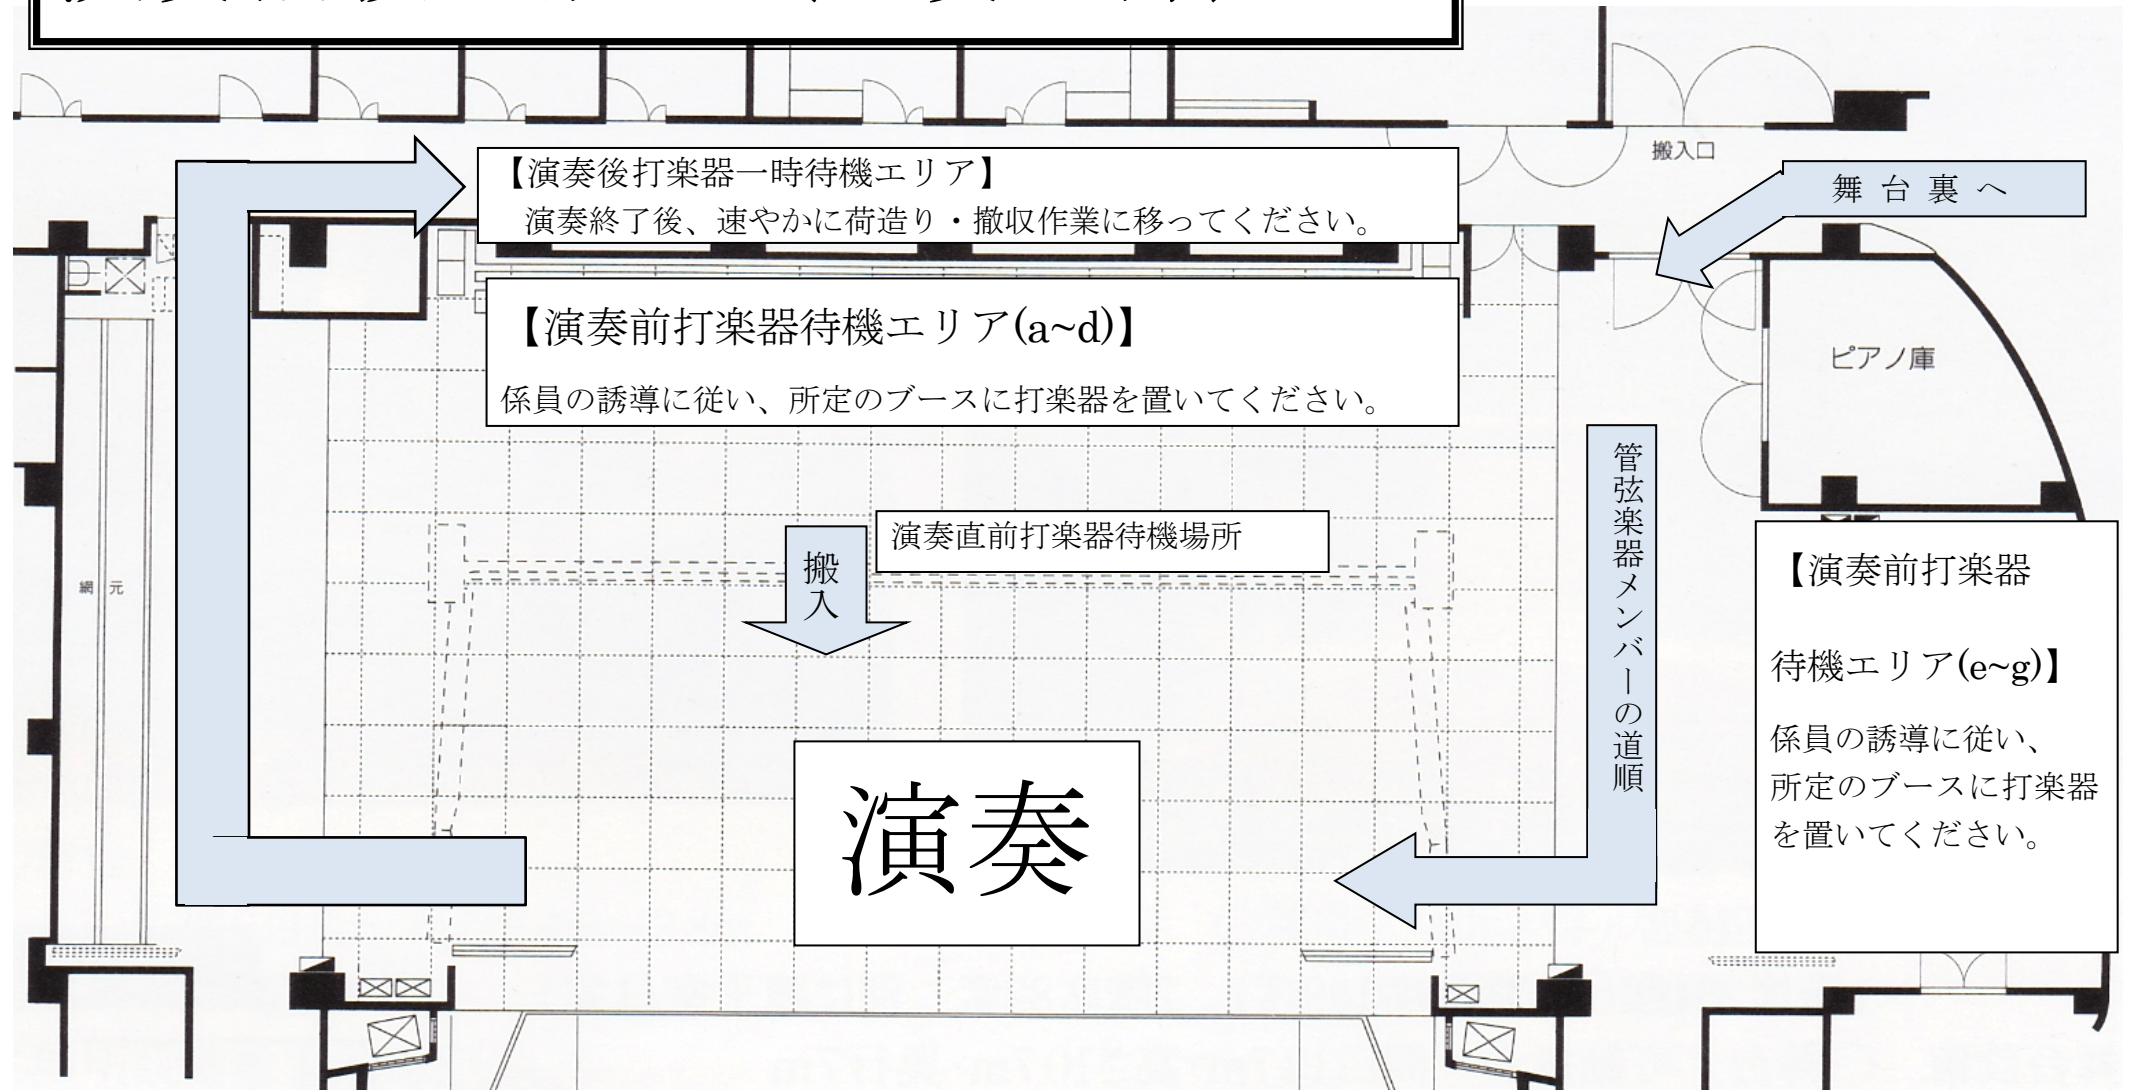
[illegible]

搬入口

【演奏後打楽器一時待機エリア】
演奏終了後、速やかに荷造り・撤収作業に移ってください。

舞 台 裏 へ

【演奏前打楽器待機エリア(a~d)】

係員の誘導に従い、所定のブースに打楽器を置いてください。

ピアノ庫

管弦楽器メンバーの道順

演奏直前打楽器待機場所

搬入

綱 元

【演奏前打楽器

待機エリア(e~g)】

係員の誘導に従い、所定のブースに打楽器を置いてください。

演奏